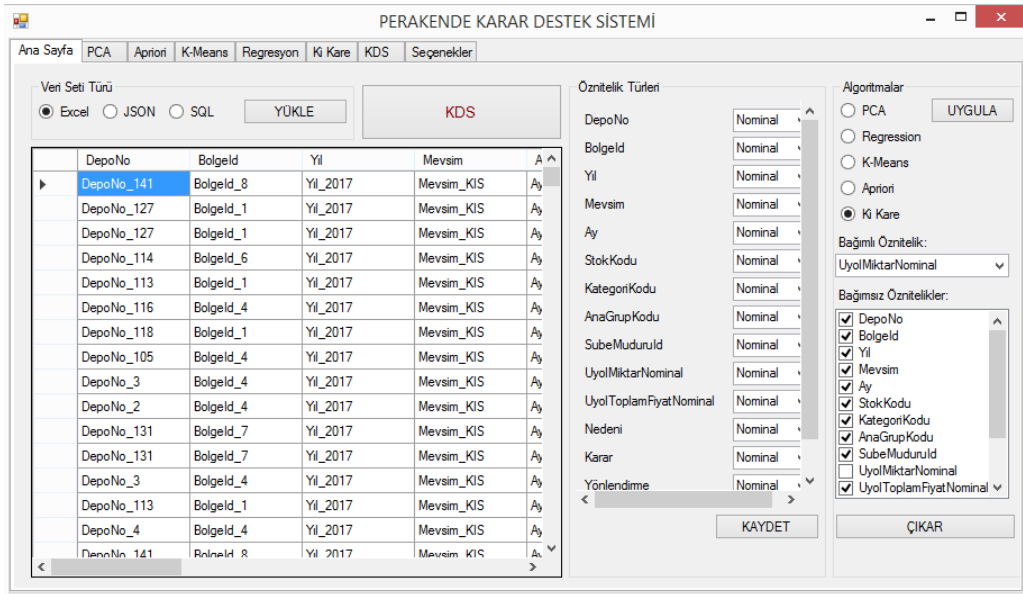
PERAKENDE KARAR DESTEK SİSTEMİ

Ana Sayfa | PCA | Apriori | K-Means | Regresyon | Ki Kare | KDS | Seçenekler

Veri Seti Türü
Excel   JSON   SQL   YÜKLE

KDS

| DepoNo | BolgeId | Yil | Mevsim | A |
|---|---|---|---|---|
| DepoNo_141 | BolgeId_8 | Yil_2017 | Mevsim_KIS | Ay |
| DepoNo_127 | BolgeId_1 | Yil_2017 | Mevsim_KIS | Ay |
| DepoNo_127 | BolgeId_1 | Yil_2017 | Mevsim_KIS | Ay |
| DepoNo_114 | BolgeId_6 | Yil_2017 | Mevsim_KIS | Ay |
| DepoNo_113 | BolgeId_1 | Yil_2017 | Mevsim_KIS | Ay |
| DepoNo_116 | BolgeId_4 | Yil_2017 | Mevsim_KIS | Ay |
| DepoNo_118 | BolgeId_1 | Yil_2017 | Mevsim_KIS | Ay |
| DepoNo_105 | BolgeId_4 | Yil_2017 | Mevsim_KIS | Ay |
| DepoNo_3 | BolgeId_4 | Yil_2017 | Mevsim_KIS | Ay |
| DepoNo_2 | BolgeId_4 | Yil_2017 | Mevsim_KIS | Ay |
| DepoNo_131 | BolgeId_7 | Yil_2017 | Mevsim_KIS | Ay |
| DepoNo_131 | BolgeId_7 | Yil_2017 | Mevsim_KIS | Ay |
| DepoNo_3 | BolgeId_4 | Yil_2017 | Mevsim_KIS | Ay |
| DepoNo_113 | BolgeId_1 | Yil_2017 | Mevsim_KIS | Ay |
| DepoNo_4 | BolgeId_4 | Yil_2017 | Mevsim_KIS | Ay |
| DepoNo_141 | BolgeId_8 | Yil_2017 | Mevsim_KIS | Ay |

Öznitelik Türleri
DepoNo Nominal
BolgeId Nominal
Yil Nominal
Mevsim Nominal
Ay Nominal
StokKodu Nominal
KategoriKodu Nominal
AnaGrupKodu Nominal
SubeMuduruId Nominal
UyolMiktarNominal Nominal
UyolToplamFiyatNominal Nominal
Nedeni Nominal
Karar Nominal
Yönlendirme Nominal
KAYDET

Algoritmalar
PCA   UYGULA
Regression
K-Means
Apriori
Ki Kare
Bağımlı Öznitelik:
UyolMiktarNominal
Bağımsız Öznitelikler:
DepoNo
BolgeId
Yil
Mevsim
Ay
StokKodu
KategoriKodu
AnaGrupKodu
SubeMuduruId
UyolMiktarNominal
UyolToplamFiyatNominal
ÇIKAR